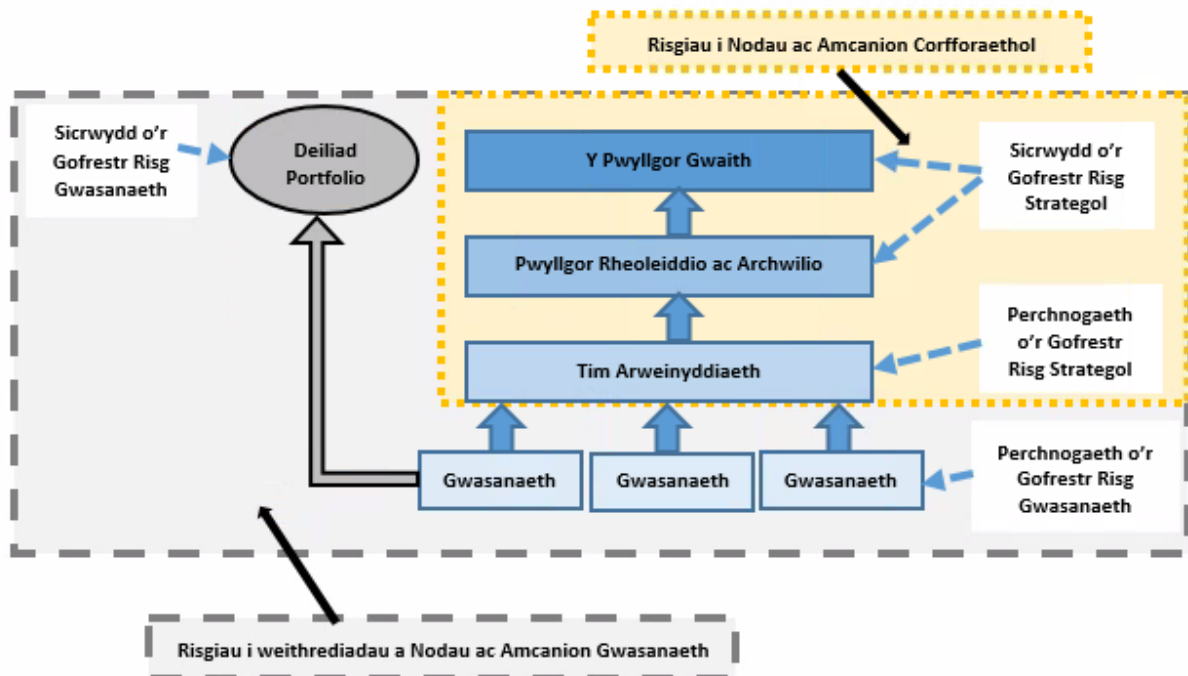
Risgiau i Nodau ac Amcanion Corfforaethol

Sicrwydd o'r Gofrestr Risg Gwasanaeth

Deiliad Portfolio

Y Pwyllgor Gwaith

Sicrwydd o'r Gofrestr Risg Strategol

Pwyllgor Rheoleiddio ac Archwilio

Perchnogaeth o'r Gofrestr Risg Strategol

Tim Arweinyddiaeth

Gwasanaeth

Gwasanaeth

Gwasanaeth

Perchnogaeth o'r Gofrestr Risg Gwasanaeth

Risgiau i weithrediadau a Nodau ac Amcanion Gwasanaeth